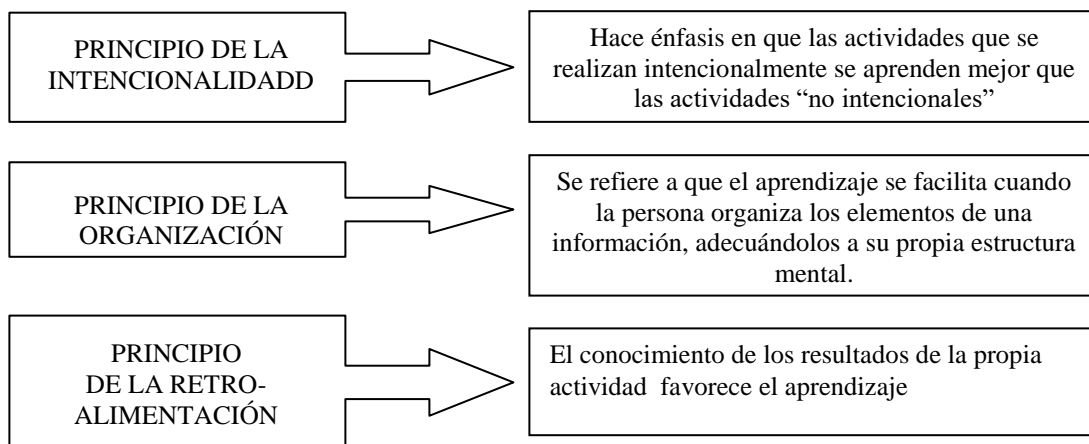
PRINCIPIO DE LA INTENCIONALIDADD

Hace énfasis en que las actividades que se realizan intencionalmente se aprenden mejor que las actividades “no intencionales”

PRINCIPIO DE LA ORGANIZACIÓN

Se refiere a que el aprendizaje se facilita cuando la persona organiza los elementos de una información, adecuándolos a su propia estructura mental.

PRINCIPIO DE LA RETROALIMENTACIÓN

El conocimiento de los resultados de la propia actividad favorece el aprendizaje